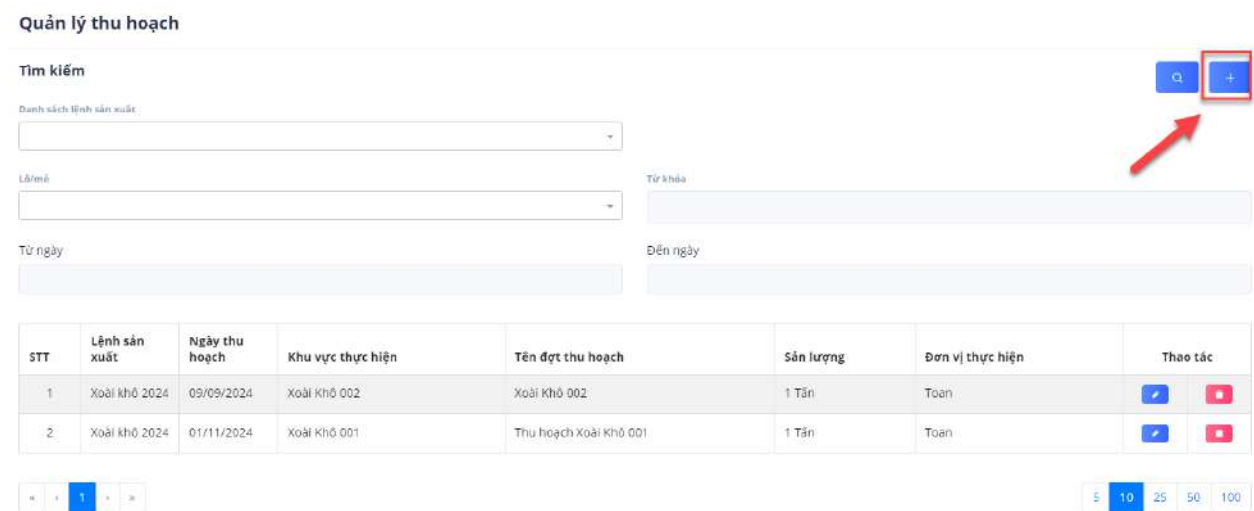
Quản lý thu hoạch

Tìm kiếm

+

Danh sách lệnh sản xuất

Lô/mẻ

Từ khóa

Từ ngày

Đến ngày

| STT | Lệnh sản xuất | Ngày thu hoạch | Khu vực thực hiện | Tên đợt thu hoạch | Sản lượng | Đơn vị thực hiện | Thao tác |
|---|---|---|---|---|---|---|---|
| 1 | Xoài khô 2024 | 09/09/2024 | Xoài Khô 002 | Xoài Khô 002 | 1 Tấn | Toan | |
| 2 | Xoài khô 2024 | 01/11/2024 | Xoài Khô 001 | Thu hoạch Xoài Khô 001 | 1 Tấn | Toan | |

« ‹ 1 › »

5 10 25 50 100